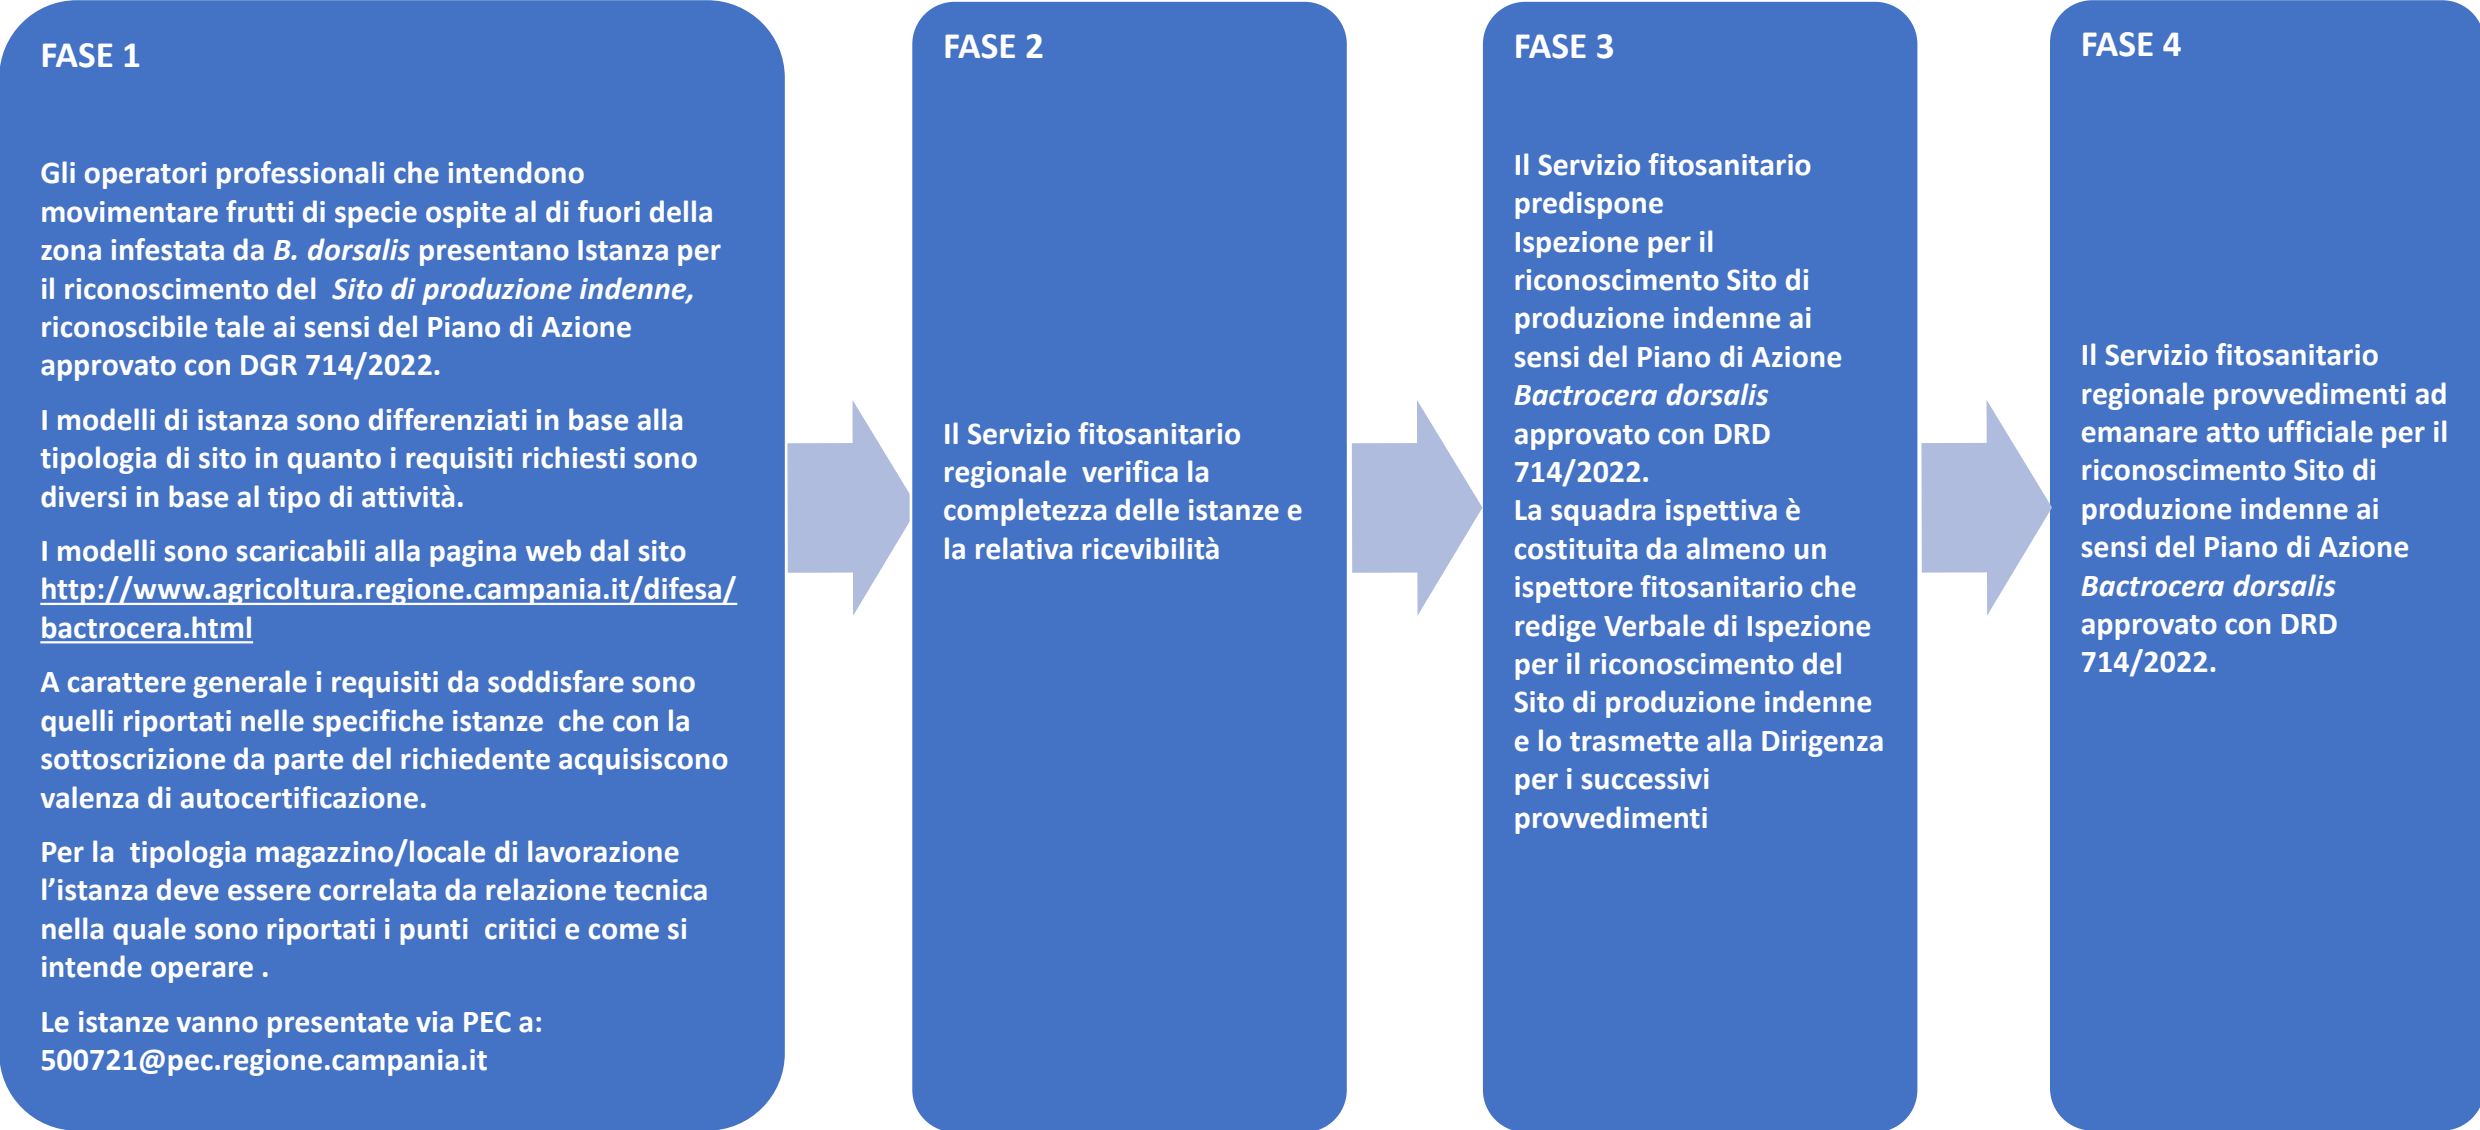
FASE 1

Gli operatori professionali che intendono movimentare frutti di specie ospite al di fuori della zona infestata da *B. dorsalis* presentano Istanza per il riconoscimento del *Sito di produzione indenne,* riconoscibile tale ai sensi del Piano di Azione approvato con DGR 714/2022.

I modelli di istanza sono differenziati in base alla tipologia di sito in quanto i requisiti richiesti sono diversi in base al tipo di attività.

I modelli sono scaricabili alla pagina web dal sito http://www.agricoltura.regione.campania.it/difesa/bactrocera.html

A carattere generale i requisiti da soddisfare sono quelli riportati nelle specifiche istanze che con la sottoscrizione da parte del richiedente acquisiscono valenza di autocertificazione.

Per la tipologia magazzino/locale di lavorazione l'istanza deve essere correlata da relazione tecnica nella quale sono riportati i punti critici e come si intende operare .

Le istanze vanno presentate via PEC a: 500721@pec.regione.campania.it

FASE 2

Il Servizio fitosanitario regionale verifica la completezza delle istanze e la relativa ricevibilità

FASE 3

Il Servizio fitosanitario predispone
Ispezione per il riconoscimento Sito di produzione indenne ai sensi del Piano di Azione *Bactrocera dorsalis* approvato con DRD 714/2022.
La squadra ispettiva è costituita da almeno un ispettore fitosanitario che redige Verbale di Ispezione per il riconoscimento del Sito di produzione indenne e lo trasmette alla Dirigenza per i successivi provvedimenti

FASE 4

Il Servizio fitosanitario regionale provvedimenti ad emanare atto ufficiale per il riconoscimento Sito di produzione indenne ai sensi del Piano di Azione *Bactrocera dorsalis* approvato con DRD 714/2022.